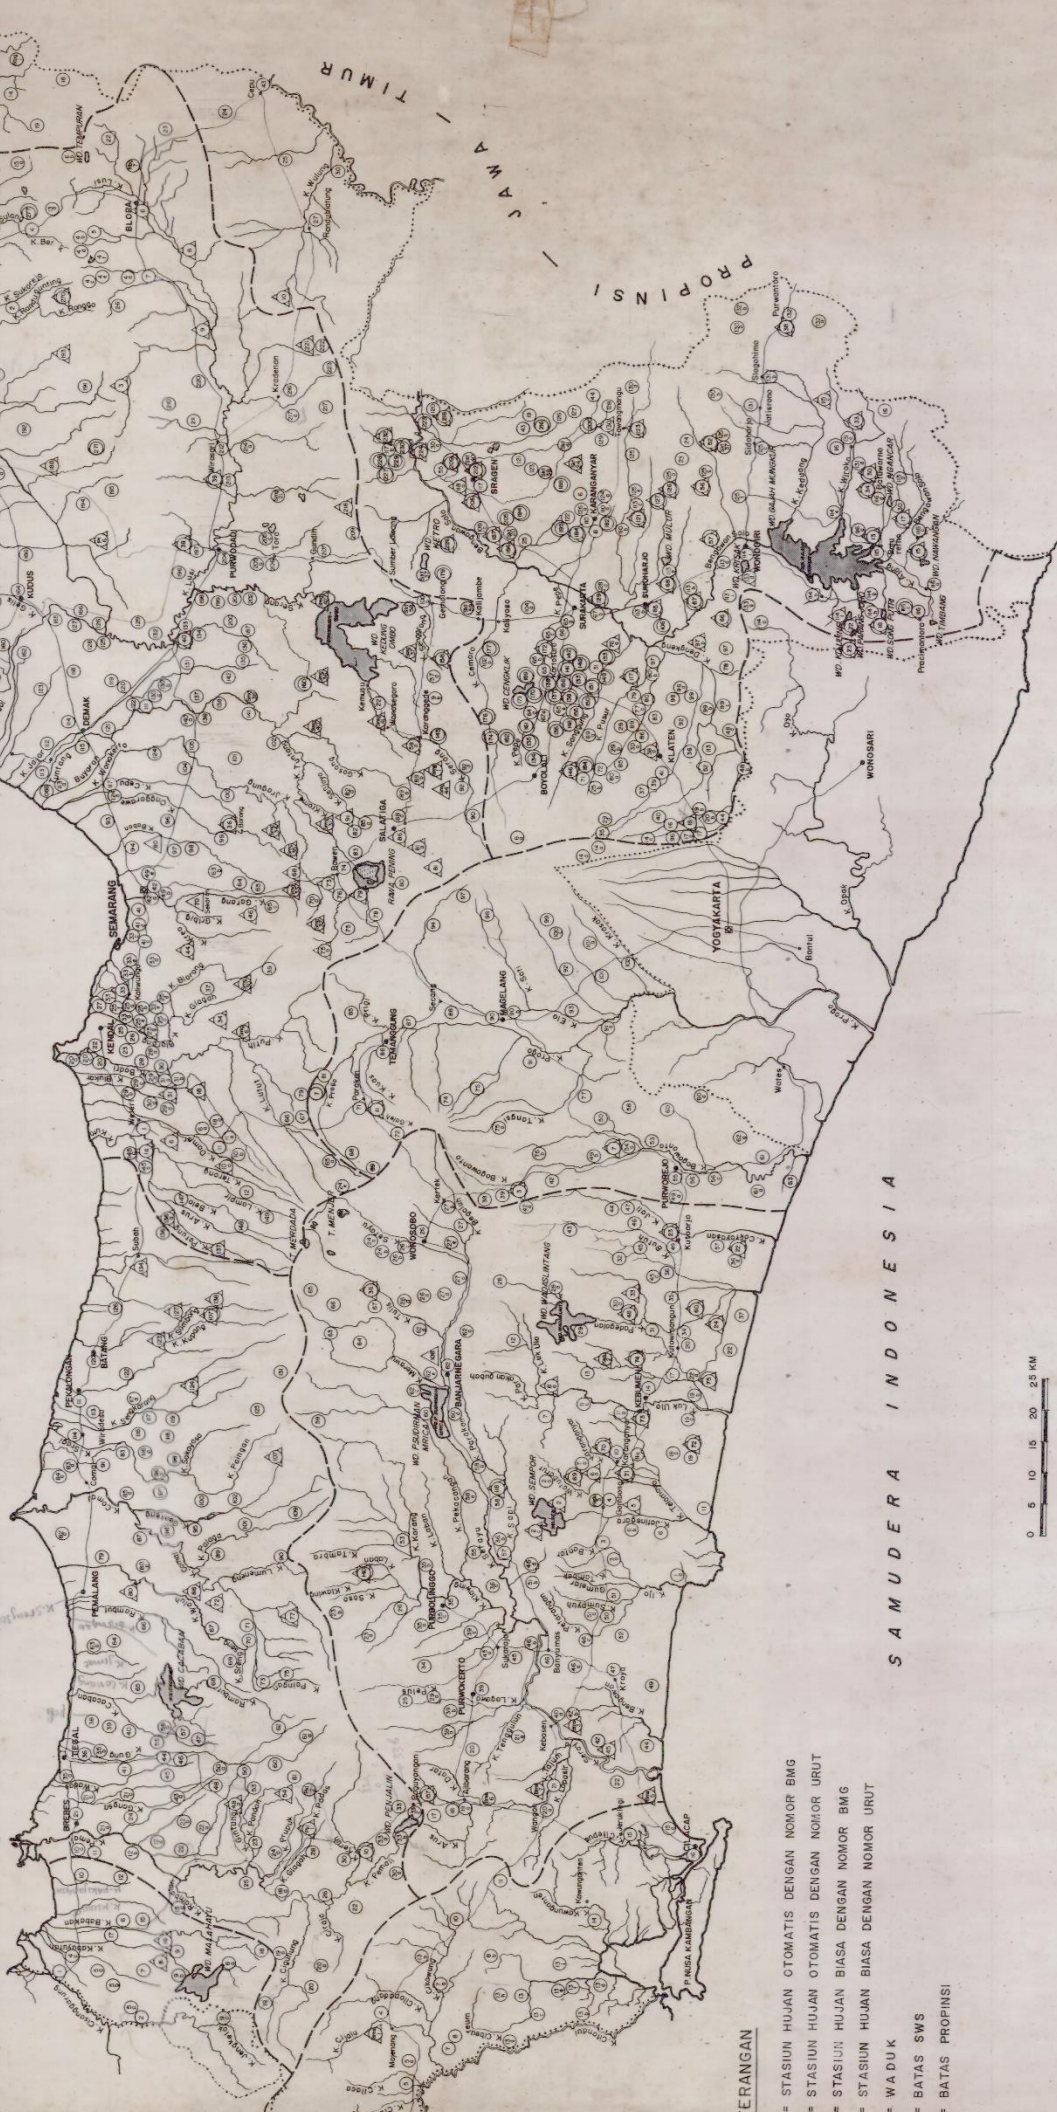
PROPINSI / JAWA / TIMUR

SAMUDERA INDONESIA

ERANGAN
= STASIUN HUJAN OTOMATIS DENGAN NOMOR BMG
= STASIUN HUJAN OTOMATIS DENGAN NOMOR URUT
= STASIUN HUJAN BIASA DENGAN NOMOR BMG
= STASIUN HUJAN BIASA DENGAN NOMOR URUT
= WADUK
= BATAS SWS
= BATAS PROPINSI

0 5 10 15 20 25 KM

SEMARANG
KENDAL
DEMAK
KUDUS
BLORA
PURWODADI
SALATIGA
BOYOLALI
SURAKARTA
KLATEN
SUKOHARJO
KARANGANYAR
SRAGEN
WONOGIRI
WONOSARI
YOGYAKARTA
Bantul
Wates
MAGELANG
TEMANGGUNG
WONOSOBO
PURWOREJO
KEBUMEN
BANJARNEGARA
PURBALINGGA
PURWOKERTO
CILACAP
P. NUSA KAMBANGAN
BREBES
TEGAL
PEMALANG
PEKALONGAN
BATANG
Subah
Cepu
WD. KEDUNG OMBO
RAWA PENING
WD. WONOGIRI
WD. SEMPOR
WD. WADASLINTANG
WD. PENJALIN
WD. MALAHAYU
WD. CACABAN
WD. PANJANG
T. MENJER
T. MERDADA
WD. TEMPURAN
WD. CENGKLIK
WD. GAJAH MUNGKUR
WD. NGANCAR
WD. PSIDIRMAN MRICA
K. Serang
K. Lusi
K. Progo
K. Opak
K. Elo
K. Bogowonto
K. Serayu
K. Luk Ulo
K. Comal
K. Pemali
K. Gung
K. Rambut
K. Kuto
K. Bodri
K. Garang
K. Tuntang
K. Lanang
K. Pepe
K. Samin
K. Dengkeng
K. Tanggi
K. Citanduy